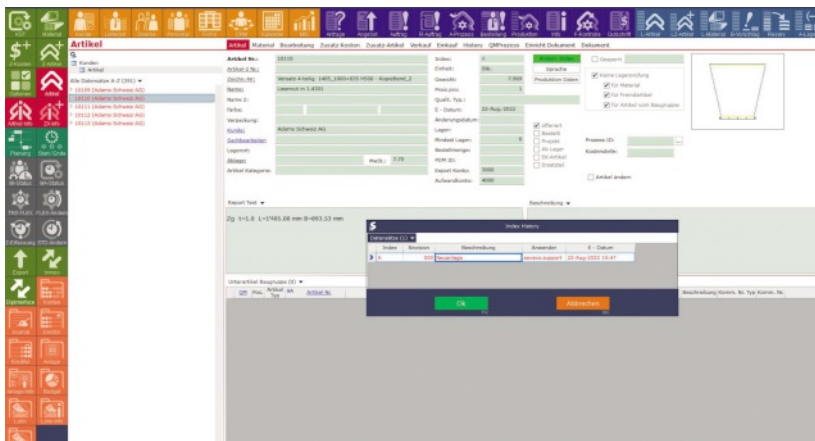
Artikel

Artikel Material Bearbeitung Zusatz Kosten Zusatz Artikel Verkauf Einkauf History QMProzess Einricht Dokument Dokument

Kunden
Artikel

Alle Datensätze A-Z (391)
10109 (Adams Schweiz AG)
10110 (Adams Schweiz AG)
10111 (Adams Schweiz AG)
10112 (Adams Schweiz AG)
10113 (Adams Schweiz AG)

Artikel Nr.: 10110
Artikel 2 Nr.:
Zeichn.Nr:
Name: Leerrnut m 1.4301
Name 2:
Farbe:
Verpackung:
Kunde: Adams Schweiz AG
Sachbearbeiter:
Lagerort:
Ablage:
Artikel Kategorie:

Index: A
Einheit: Stk.
Gewicht: 7.968
Preis pro: 1
Qualit. Typ.:
Z - Datum: 22-Aug-2022
Änderungsdatum:
Lager:
Mindest Lager:
Bestellmenge:
PDM ID:
Export Konto: 3000
Aufwandkonto: 4000

Preis/Kg: 7.70

Produktion Daten

Gesperrt
Keine Lagerprüfung
Für Material
Für Fremdartikel
Für Artikel vom Baugruppe

offeriert
Bestellt
Projekt
Ab Lager
Ein Artikel
Ersatzteil

Prozess ID:
Kostenstelle:

Artikel ändern

Export Text
Beschreibung

Zg t=1.0 L=1*465.00 mm B=993.53 mm

Index History
Datensätze (1)

| Index | Revision | Beschreibung | Anwender | E - Datum |
|---|---|---|---|---|
| A | 000 | Neuanlage | service-support | 22-Aug-2022 15:47 |

Ok
Abbrechen

Unterartikel Baugruppen (0)
Pos. Artikel Nr.
Beschreibung Konm. Nr. Typ Komm. Nr.